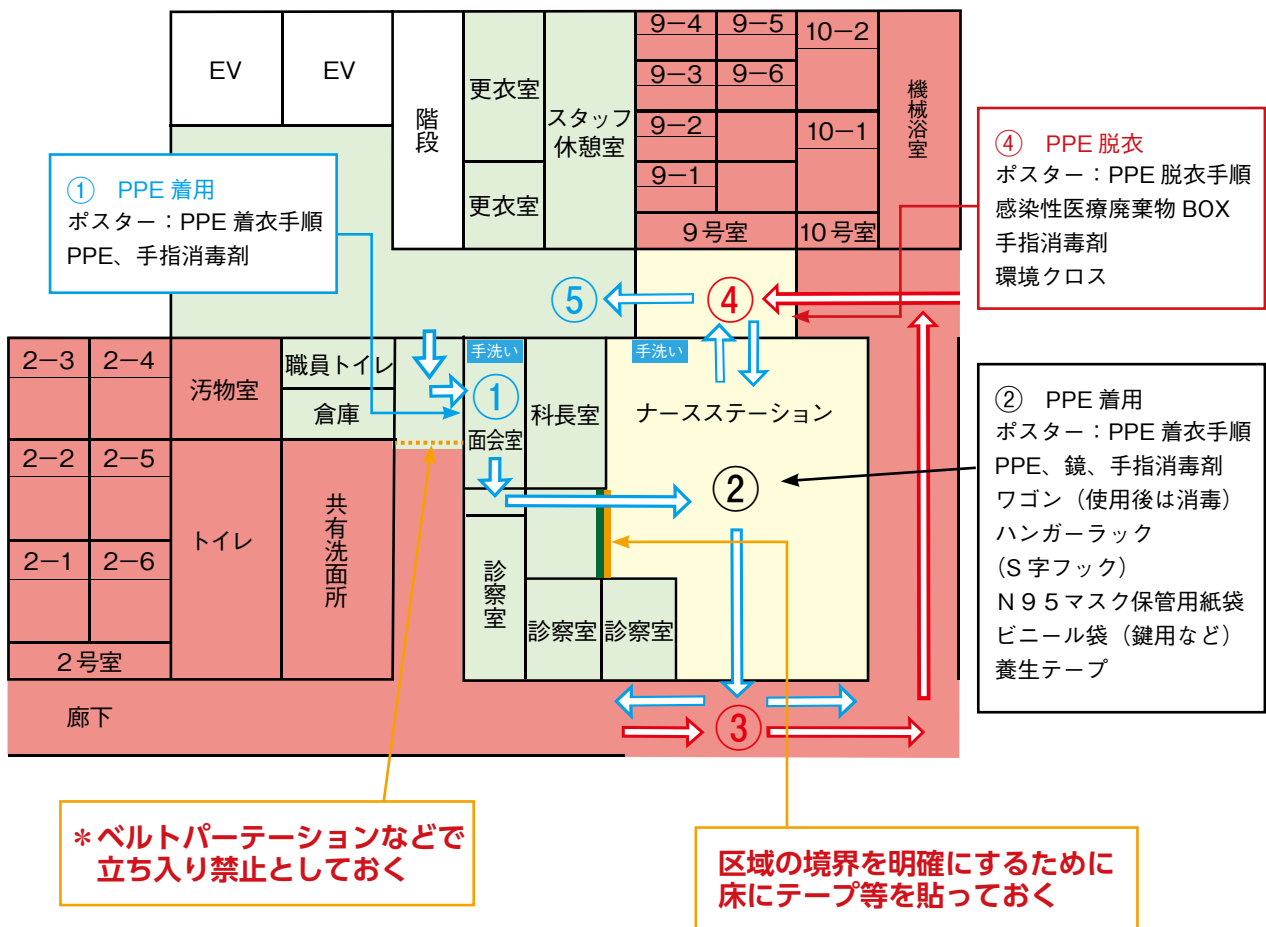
EV

EV

階段

更衣室

更衣室

スタッフ休憩室

9−4

9−5

9−3

9−6

9−2

9−1

10−2

10−1

9号室

10号室

機械浴室

① PPE 着用
ポスター：PPE 着衣手順
PPE、手指消毒剤

④ PPE 脱衣
ポスター：PPE 脱衣手順
感染性医療廃棄物 BOX
手指消毒剤
環境クロス

⑤

④

2−3

2−4

2−2

2−5

2−1

2−6

2号室

汚物室

トイレ

職員トイレ

倉庫

共有洗面所

手洗い

①

面会室

科長室

手洗い

ナースステーション

②

診察室

診察室

診察室

② PPE 着用
ポスター：PPE 着衣手順
PPE、鏡、手指消毒剤
ワゴン（使用後は消毒）
ハンガーラック
（S 字フック）
N９５マスク保管用紙袋
ビニール袋（鍵用など）
養生テープ

廊下

③

＊ベルトパーテーションなどで
立ち入り禁止としておく

区域の境界を明確にするために
床にテープ等を貼っておく